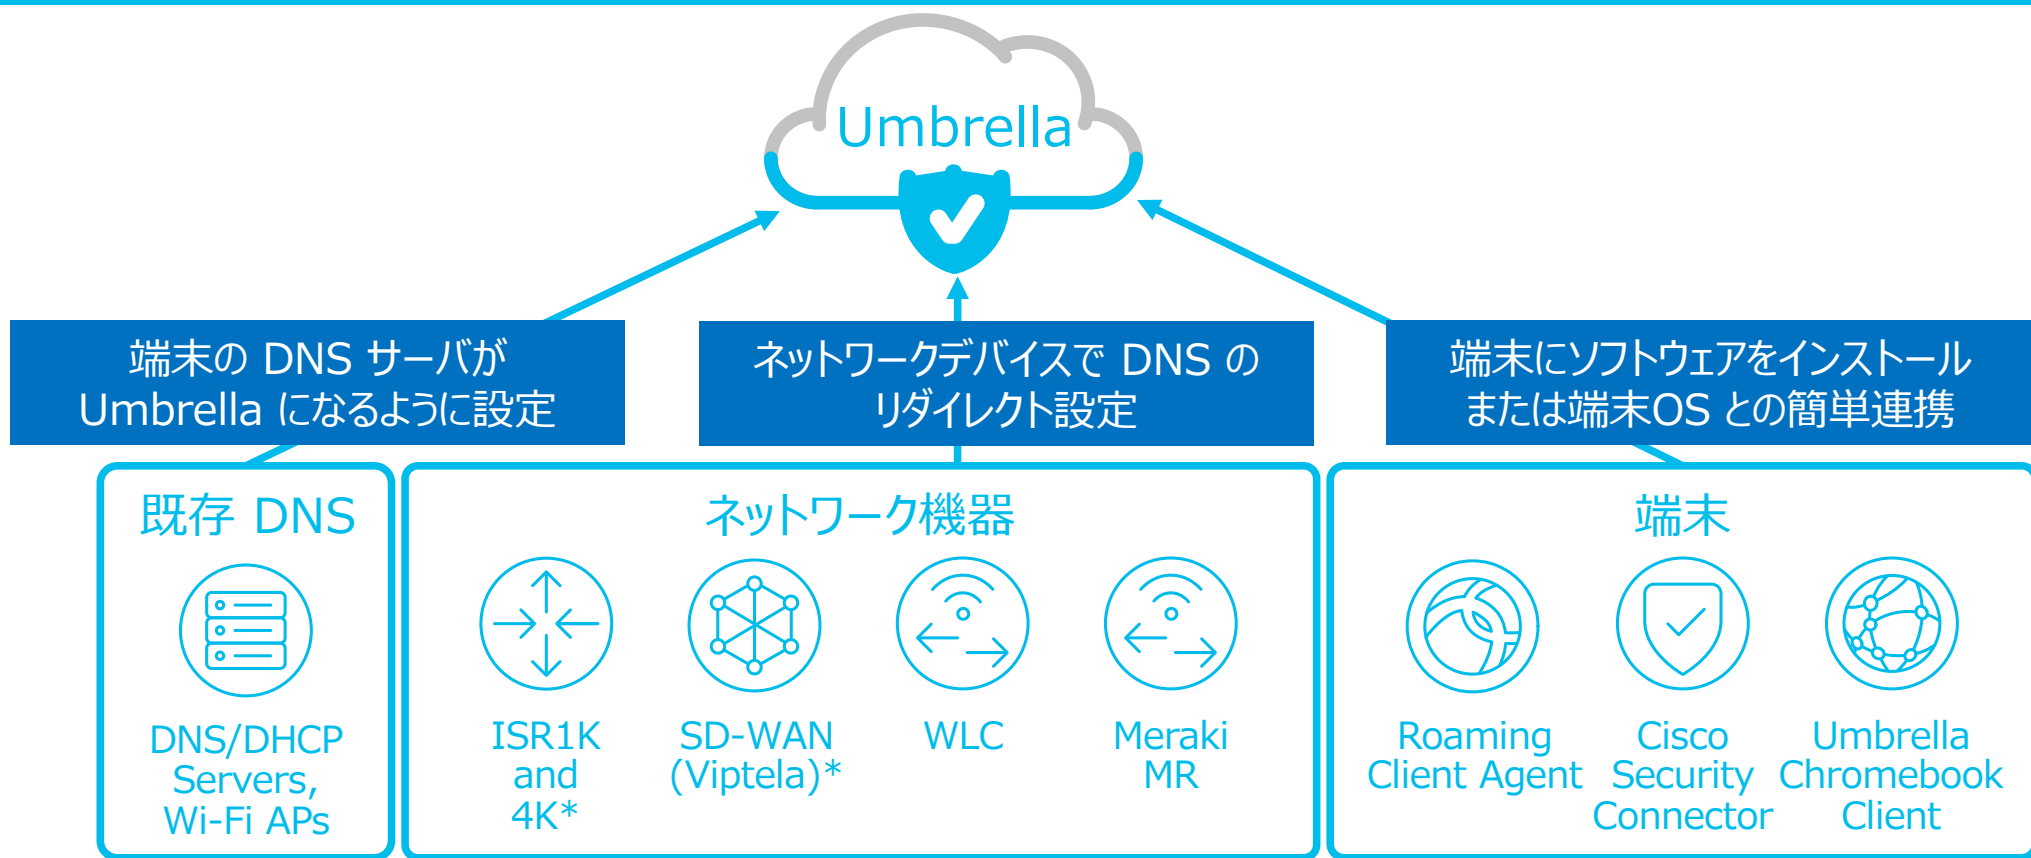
Umbrella

端末の DNS サーバが Umbrella になるように設定

ネットワークデバイスで DNS の リダイレクト設定

端末にソフトウェアをインストール または端末OS との簡単連携

既存 DNS

DNS/DHCP Servers, Wi-Fi APs

ネットワーク機器

ISR1K and 4K*

SD-WAN (Viptela)*

WLC

Meraki MR

端末

Roaming Client Agent

Cisco Security Connector

Umbrella Chromebook Client